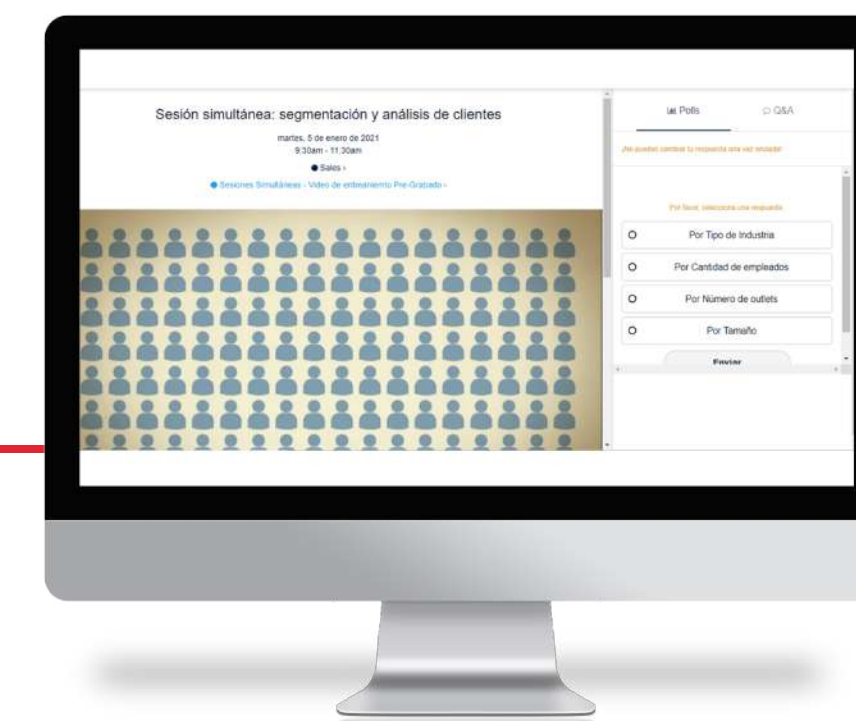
Sesión simultánea: segmentación y análisis de clientes

martes, 5 de enero de 2021
9:30am - 11:30am

Sales ›

Sesiones Simultáneas - Video de entrenamiento Pre-Grabado ›

Polls

Q&A

¡No puedes cambiar tu respuesta una vez enviada!

Por favor, selecciona una respuesta

Por Tipo de Industria

Por Cantidad de empleados

Por Número de outlets

Por Tamaño

Enviar